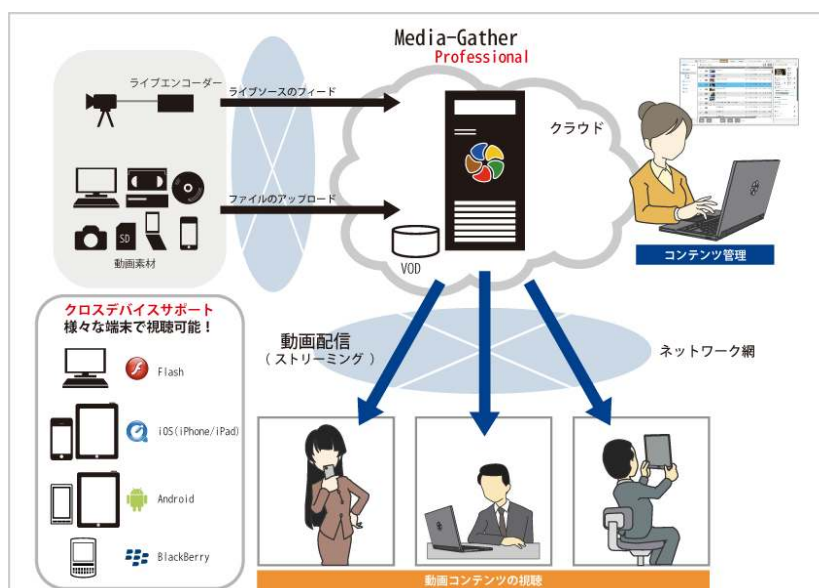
Media-Gather
Professional

ライブエンコーダー

ライブソースのフィード

ファイルのアップロード

SD

動画素材

クラウド

VOD

コンテンツ管理

クロスデバイスサポート
様々な端末で視聴可能！

Flash

iOS(iPhone/iPad)

Android

BlackBerry

動画配信
（ストリーミング）

ネットワーク網

動画コンテンツの視聴